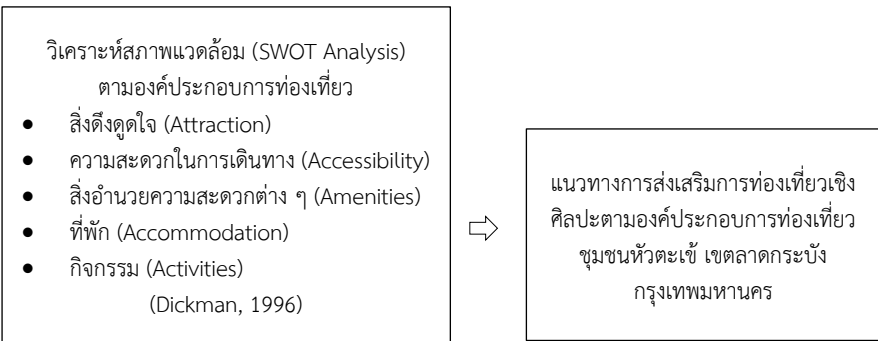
วิเคราะห์สภาพแวดล้อม (SWOT Analysis) ตามองค์ประกอบการท่องเที่ยว

- สิ่งดึงดูดใจ (Attraction)
- ความสะดวกในการเดินทาง (Accessibility)
- สิ่งอำนวยความสะดวกต่าง ๆ (Amenities)
- ที่พัก (Accommodation)
- กิจกรรม (Activities)

(Dickman, 1996)

แนวทางการส่งเสริมการท่องเที่ยวเชิงศิลปะตามองค์ประกอบการท่องเที่ยว ชุมชนหัวตะเข้ เขตลาดกระบัง กรุงเทพมหานคร